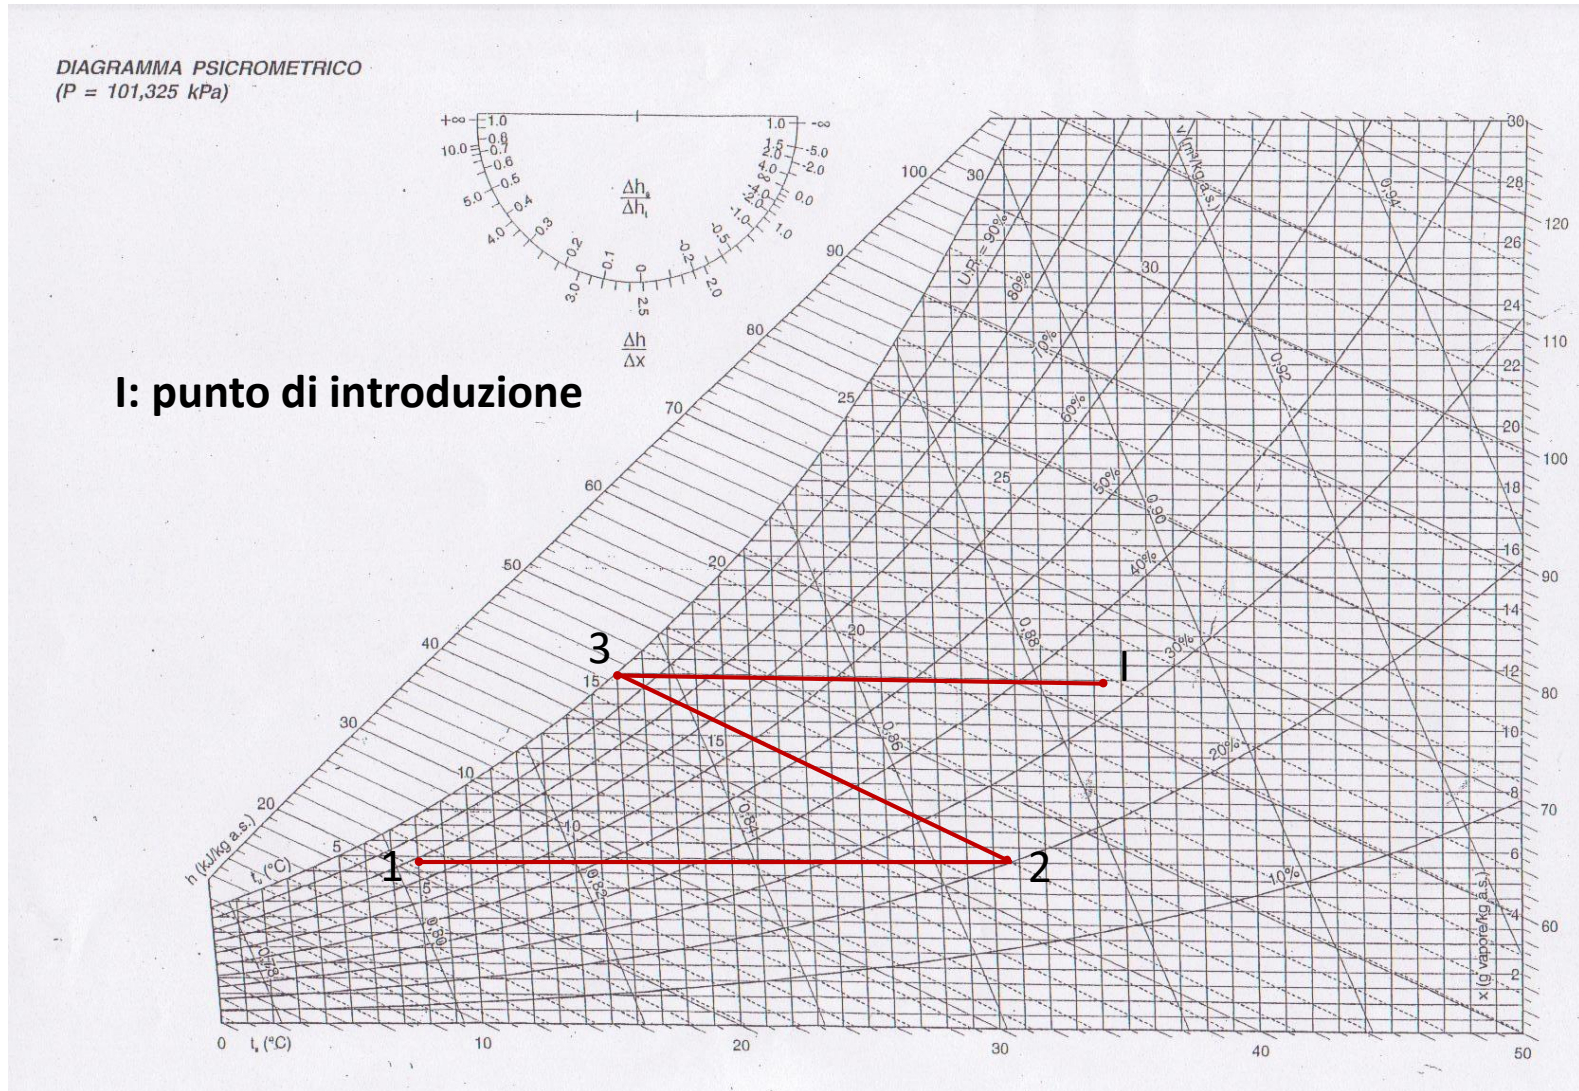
DIAGRAMMA PSICROMETRICO
(P = 101,325 kPa)

+∞ 1.0
10.0 0.8
0.7
0.6
0.5
5.0 0.4
4.0 0.3
0.2
0.1
3.0
0
2.5
-0.2
2.0
-0.5
-1.0
1.0
-∞ 1.0
-5.0
-2.0
0.0

$\frac{\Delta h_s}{\Delta h_t}$

$\frac{\Delta h}{\Delta x}$

I: punto di introduzione

3
I
1
2

100
90
80
70
60
50
40
30
20
30
25
20
15
10
5
30
25
20
15
10
5

U.R. = 90%
80%
70%
60%
50%
40%
30%
20%
10%

v (m³/kg a.s.)
0.94
0.92
0.90
0.88
0.86
0.84
0.82
0.80
0.78

h (kJ/kg a.s.)
$t_s$ (°C)

30
28
26
24
22
20
18
16
14
12
10
8
6
4
2

120
110
100
90
80
70
60

x (g vapore/kg a.s.)

0 $t_s$ (°C)
10
20
30
40
50